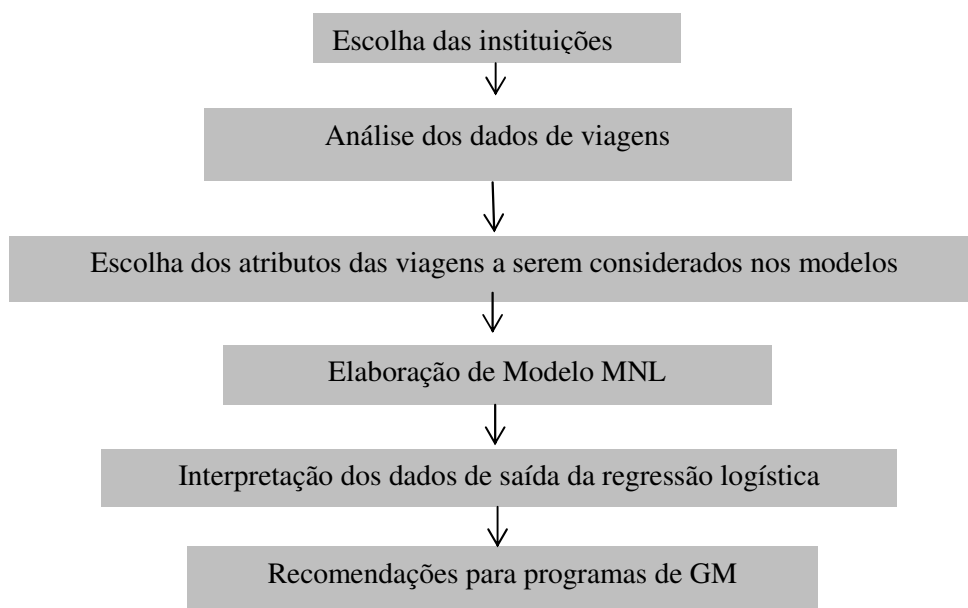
Escolha das instituições

Análise dos dados de viagens

Escolha dos atributos das viagens a serem considerados nos modelos

Elaboração de Modelo MNL

Interpretação dos dados de saída da regressão logística

Recomendações para programas de GM